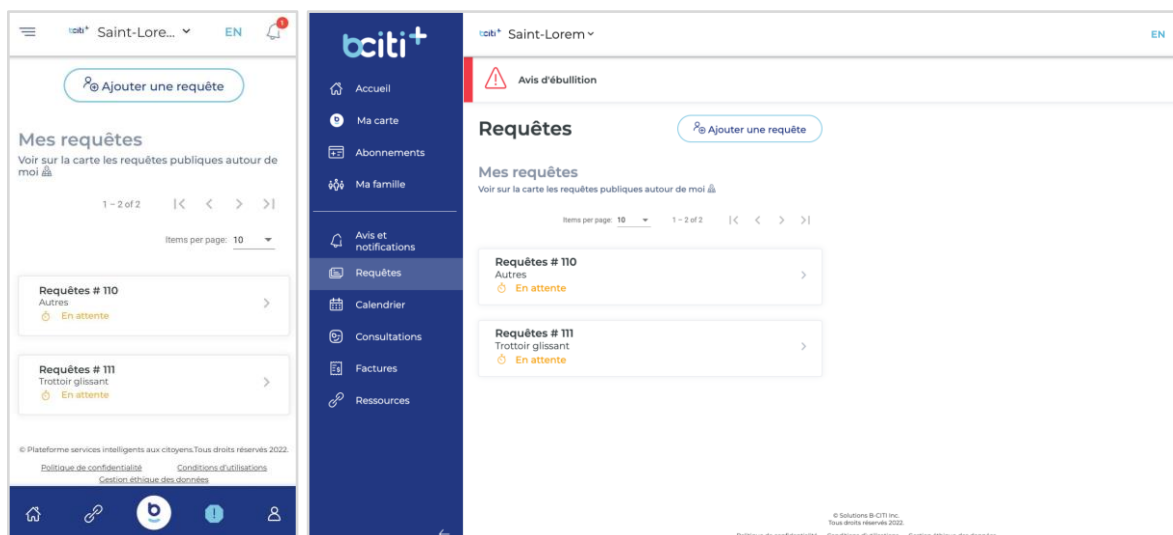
bciti+ Saint-Lore... EN

Ajouter une requête

Mes requêtes

Voir sur la carte les requêtes publiques autour de moi

1 – 2 of 2

Items per page: 10

Requêtes # 110
Autres
En attente

Requêtes # 111
Trottoir glissant
En attente

© Plateforme services intelligents aux citoyens.Tous droits réservés 2022.

Politique de confidentialité Conditions d'utilisations
Gestion éthique des données

bciti+

Accueil
Ma carte
Abonnements
Ma famille
Avis et notifications
Requêtes
Calendrier
Consultations
Factures
Ressources

bciti+ Saint-Lorem EN

Avis d'ébullition

Requêtes

Ajouter une requête

Mes requêtes

Voir sur la carte les requêtes publiques autour de moi

Items per page: 10 1 – 2 of 2

Requêtes # 110
Autres
En attente

Requêtes # 111
Trottoir glissant
En attente

© Solutions B-CITI Inc.
Tous droits réservés 2022.

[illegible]